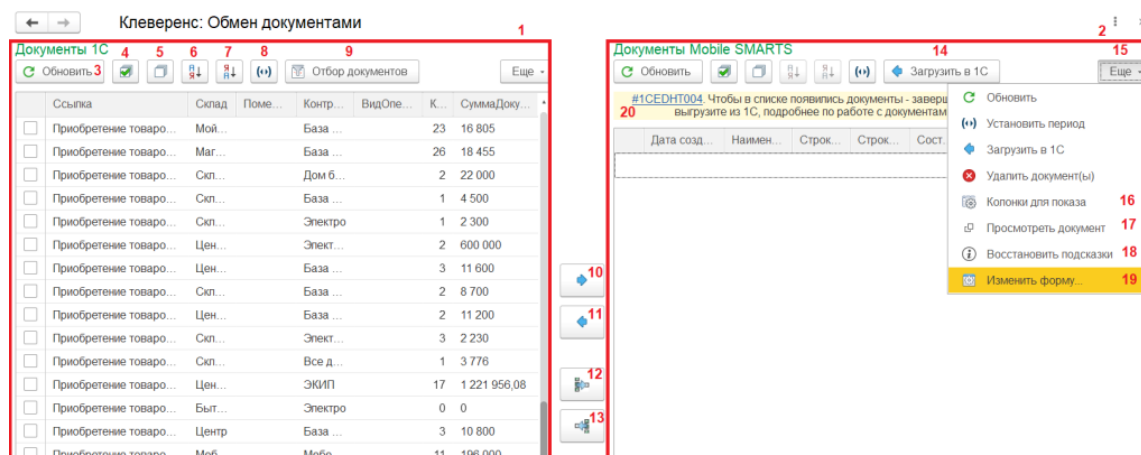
Клеверенс: Обмен документами

Документы 1С 1

Обновить 3 4 5 6 7 8 Отбор документов 9 Еще

| | Ссылка | Склад | Поме... | Контр... | ВидОпе... | К... | СуммаДоку... |
|---|---|---|---|---|---|---|---|
| | Приобретение товаро... | Мой... | | База ... | | 23 | 16 805 |
| | Приобретение товаро... | Маг... | | База ... | | 26 | 18 455 |
| | Приобретение товаро... | Скл... | | Дом б... | | 2 | 22 000 |
| | Приобретение товаро... | Скл... | | База ... | | 1 | 4 500 |
| | Приобретение товаро... | Скл... | | Электро | | 1 | 2 300 |
| | Приобретение товаро... | Цен... | | Элект... | | 2 | 600 000 |
| | Приобретение товаро... | Цен... | | База ... | | 3 | 11 600 |
| | Приобретение товаро... | Скл... | | База ... | | 2 | 8 700 |
| | Приобретение товаро... | Цен... | | База ... | | 2 | 11 200 |
| | Приобретение товаро... | Скл... | | Элект... | | 3 | 2 230 |
| | Приобретение товаро... | Скл... | | Все д... | | 1 | 3 776 |
| | Приобретение товаро... | Цен... | | ЭКИП | | 17 | 1 221 956,08 |
| | Приобретение товаро... | Быт... | | Электро | | 0 | 0 |
| | Приобретение товаро... | Центр | | База ... | | 3 | 10 800 |

10 11 12 13

Документы Mobile SMARTS 2 15

Обновить 14 Загрузить в 1С Еще

#1CEDHT004. Чтобы в списке появились документы - заверш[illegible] выгрузите из 1С, подробнее по работе с документам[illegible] 20

| Дата созд... | Наимен... | Строк... | Строк... | Сост. |
|---|---|---|---|---|

Обновить
Установить период
Загрузить в 1С
Удалить документ(ы)
Колонки для показа 16
Просмотреть документ 17
Восстановить подсказки 18
Изменить форму... 19